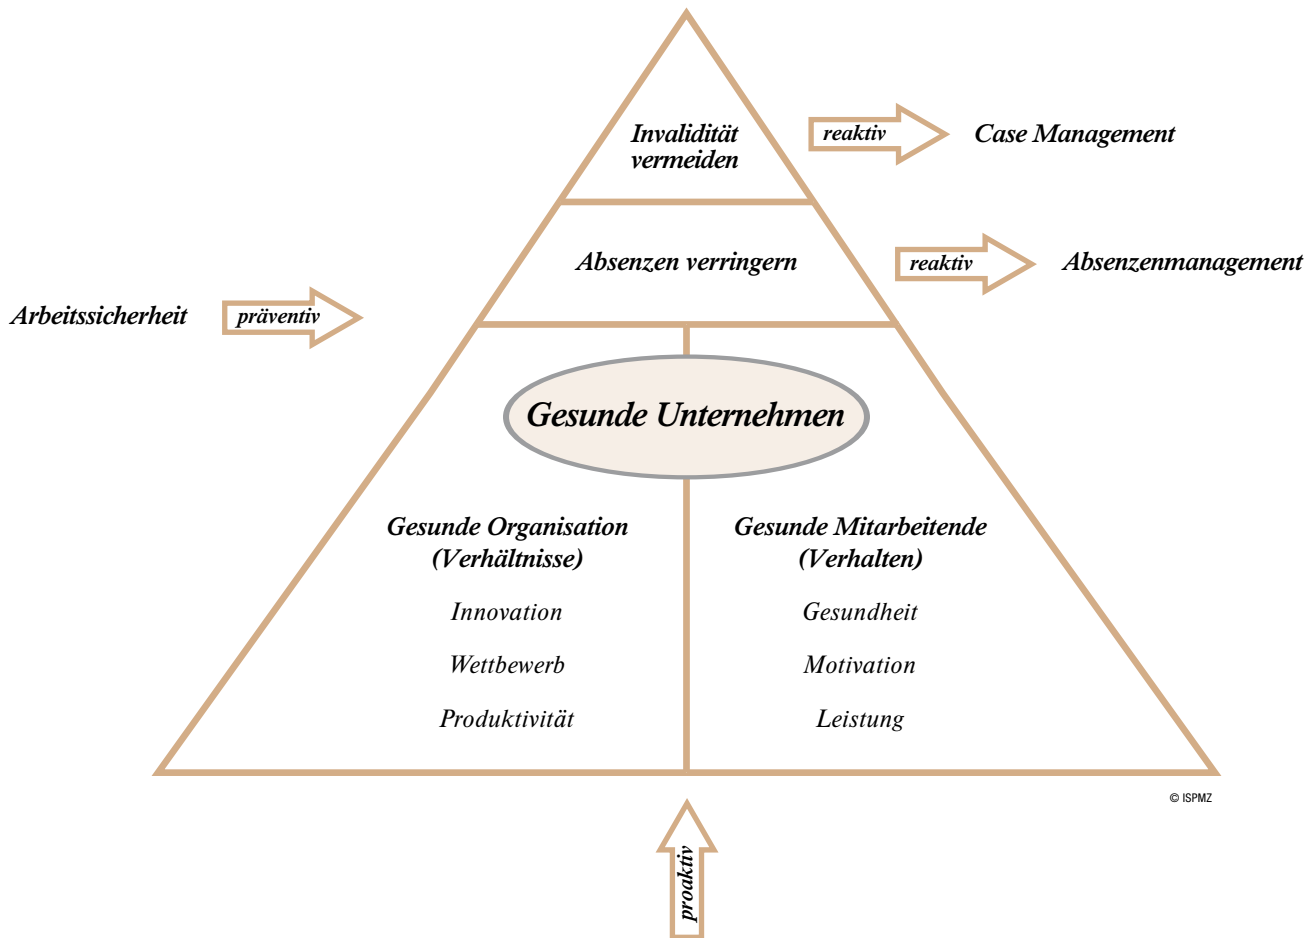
Invalidität vermeiden

reaktiv

Case Management

Absenzen verringern

reaktiv

Absenzenmanagement

Arbeitssicherheit

präventiv

Gesunde Unternehmen

Gesunde Organisation (Verhältnisse)

Innovation

Wettbewerb

Produktivität

Gesunde Mitarbeitende (Verhalten)

Gesundheit

Motivation

Leistung

© ISPMZ

proaktiv